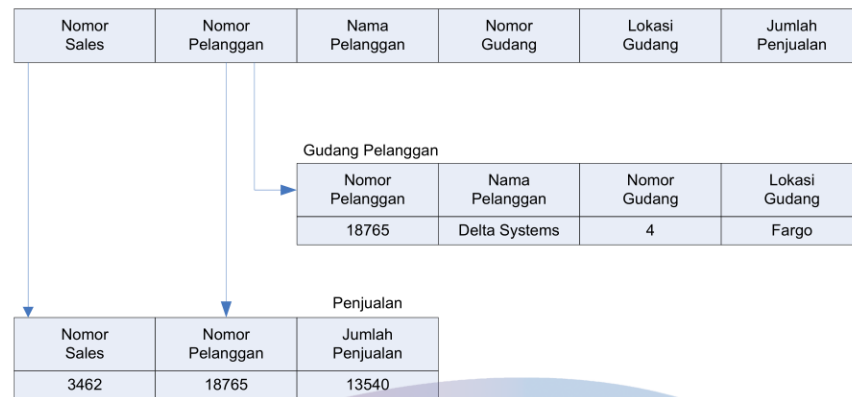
| Nomor Sales | Nomor Pelanggan | Nama Pelanggan | Nomor Gudang | Lokasi Gudang | Jumlah Penjualan |
|---|---|---|---|---|---|

Gudang Pelanggan

| Nomor Pelanggan | Nama Pelanggan | Nomor Gudang | Lokasi Gudang |
|---|---|---|---|
| 18765 | Delta Systems | 4 | Fargo |

Penjualan

| Nomor Sales | Nomor Pelanggan | Jumlah Penjualan |
|---|---|---|
| 3462 | 18765 | 13540 |